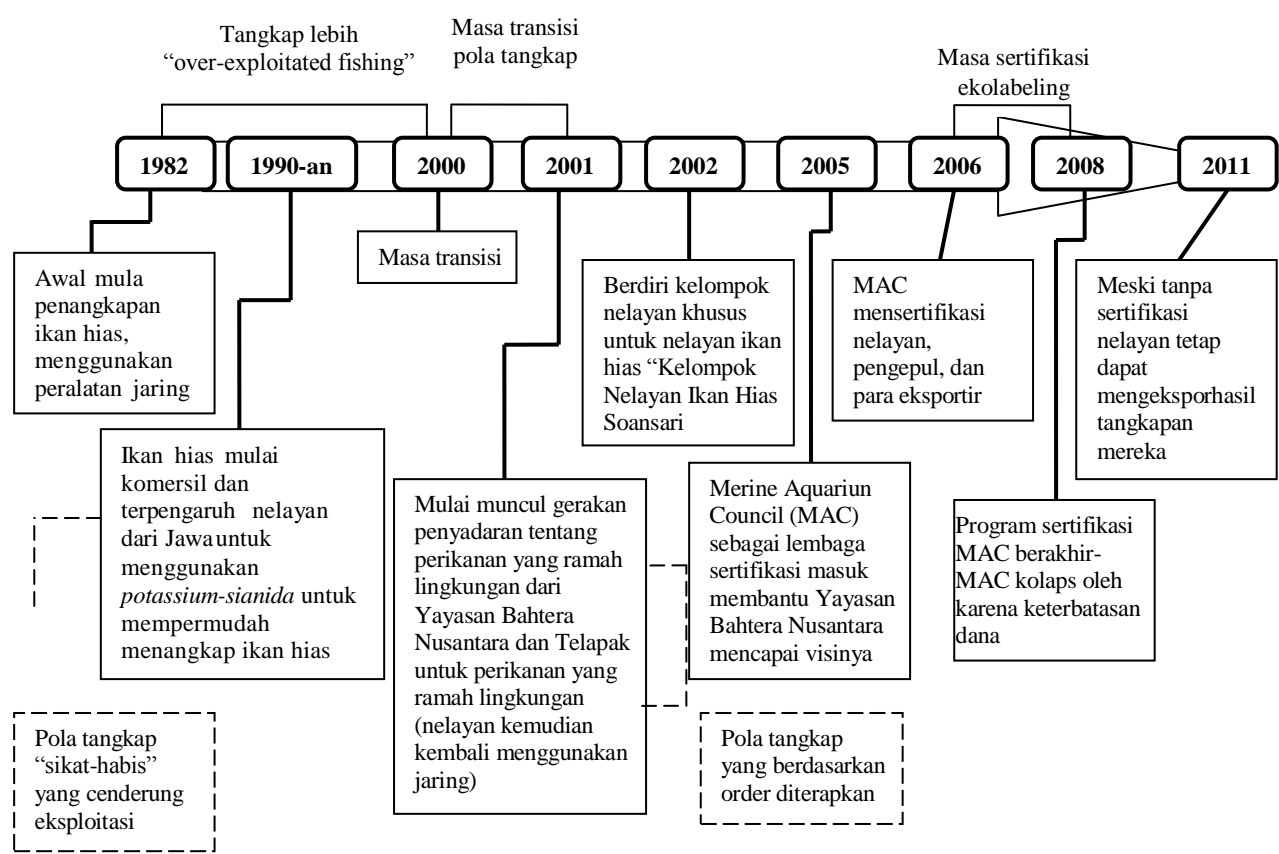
Tangkap lebih "over-exploitated fishing"

Masa transisi pola tangkap

Masa sertifikasi ekolabeling

1982

1990-an

2000

2001

2002

2005

2006

2008

2011

Awal mula penangkapan ikan hias, menggunakan peralatan jaring

Masa transisi

Berdiri kelompok nelayan khusus untuk nelayan ikan hias "Kelompok Nelayan Ikan Hias Soansari

MAC mensertifikasi nelayan, pengepul, dan para eksportir

Meski tanpa sertifikasi nelayan tetap dapat mengeksporhasil tangkapan mereka

Ikan hias mulai komersil dan terpengaruh nelayan dari Jawa untuk menggunakan *potassium-sianida* untuk mempermudah menangkap ikan hias

Mulai muncul gerakan penyadaran tentang perikanan yang ramah lingkungan dari Yayasan Bahtera Nusantara dan Telapak untuk perikanan yang ramah lingkungan (nelayan kemudian kembali menggunakan jaring)

Merine Aquariun Council (MAC) sebagai lembaga sertifikasi masuk membantu Yayasan Bahtera Nusantara mencapai visinya

Program sertifikasi MAC berakhir-MAC kolaps oleh karena keterbatasan dana

Pola tangkap "sikat-habis" yang cenderung eksploitasi

Pola tangkap yang berdasarkan order diterapkan